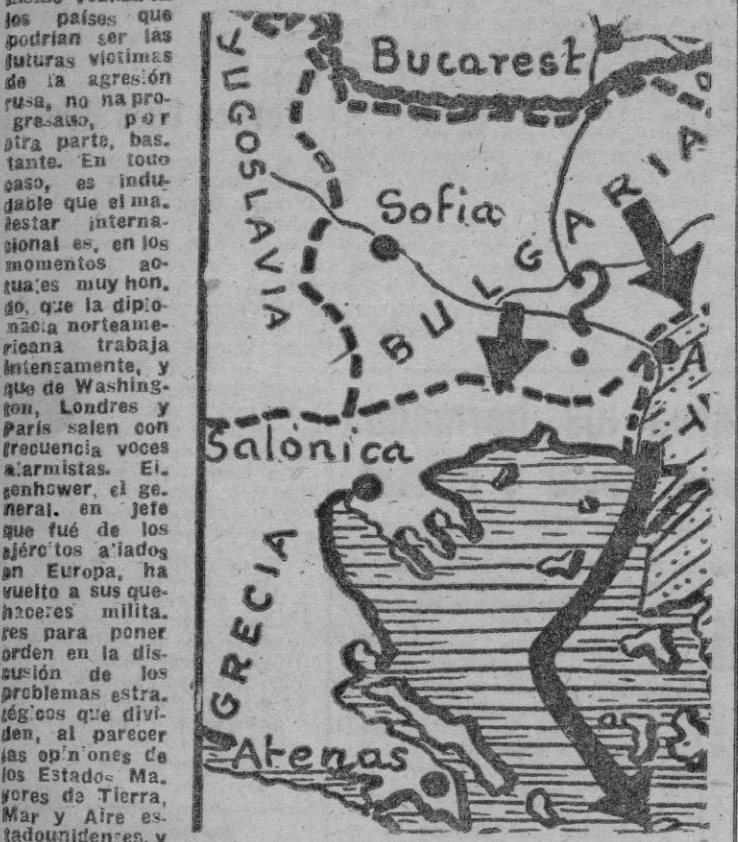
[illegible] los países que podrían ser las futuras víctimas de la agresión rusa, no ha progresado, por otra parte, bastante. En todo caso, es indudable que el malestar internacional es, en los momentos actuales muy hondo, que la diplomacia norteamericana trabaja intensamente, y que de Washington, Londres y París salen con frecuencia voces alarmistas. Eisenhower, el general en jefe que fué de los ejércitos aliados en Europa, ha vuelto a sus quehaceres militares para poner orden en la discusión de los problemas estratégicos que dividen, al parecer las opiniones de los Estados Mayores de Tierra, Mar y Aire estadounidenses, y

Bucarest
YUGOSLAVIA
Sofia
BULGARIA
?
Salónica
GRECIA
Atenas